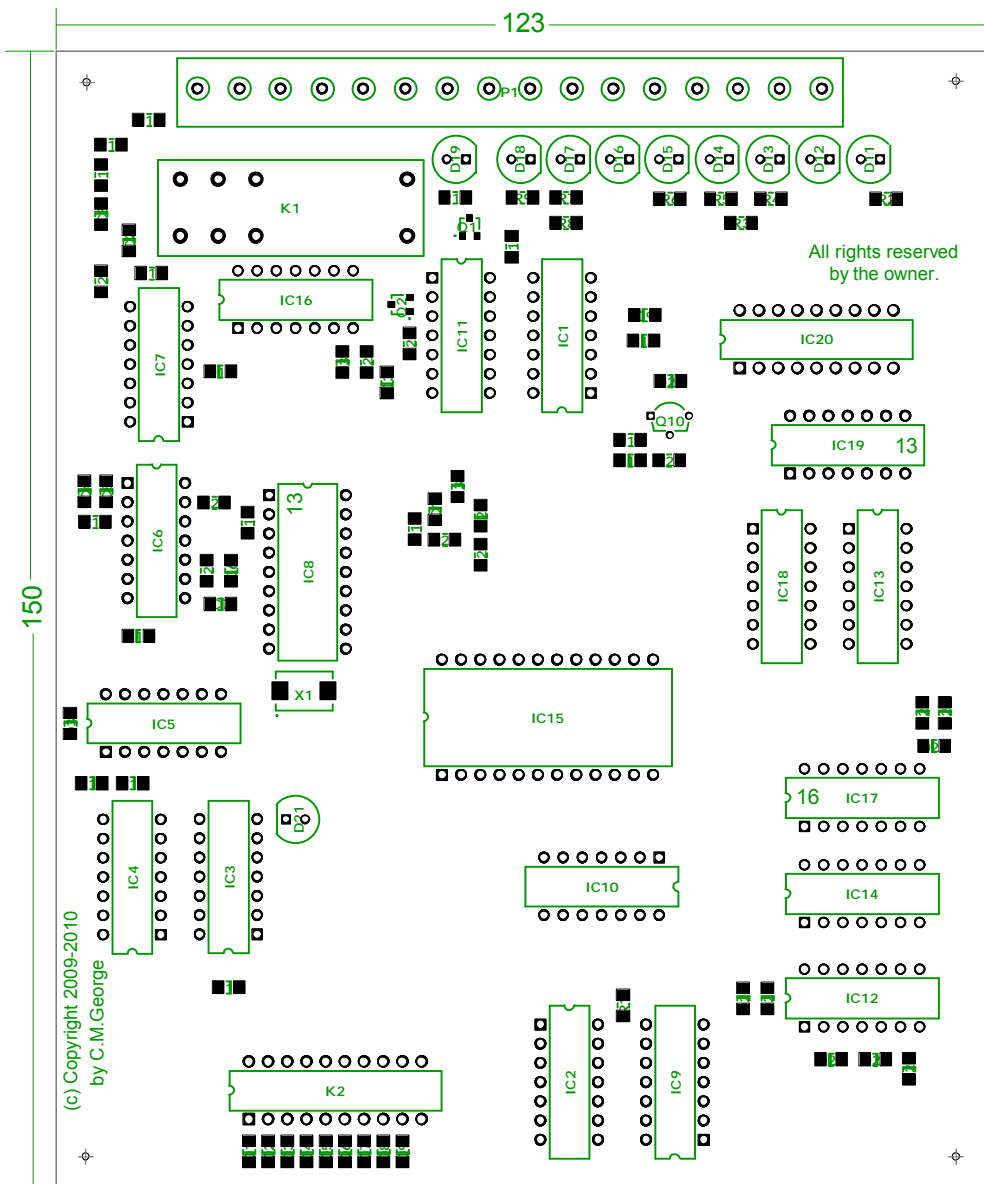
123

150

P1

D9 D8 D7 D6 D5 D14 D13 D12 D11

K1

Q1

All rights reserved
by the owner.

IC16

Q2

IC11

IC1

IC20

IC7

Q10

IC19 13

IC6

13

IC8

IC18

IC13

X1

IC15

IC5

16 IC17

D21

IC4

IC3

IC10

IC14

(c) Copyright 2009-2010
by C.M.George

IC12

IC2

IC9

K2